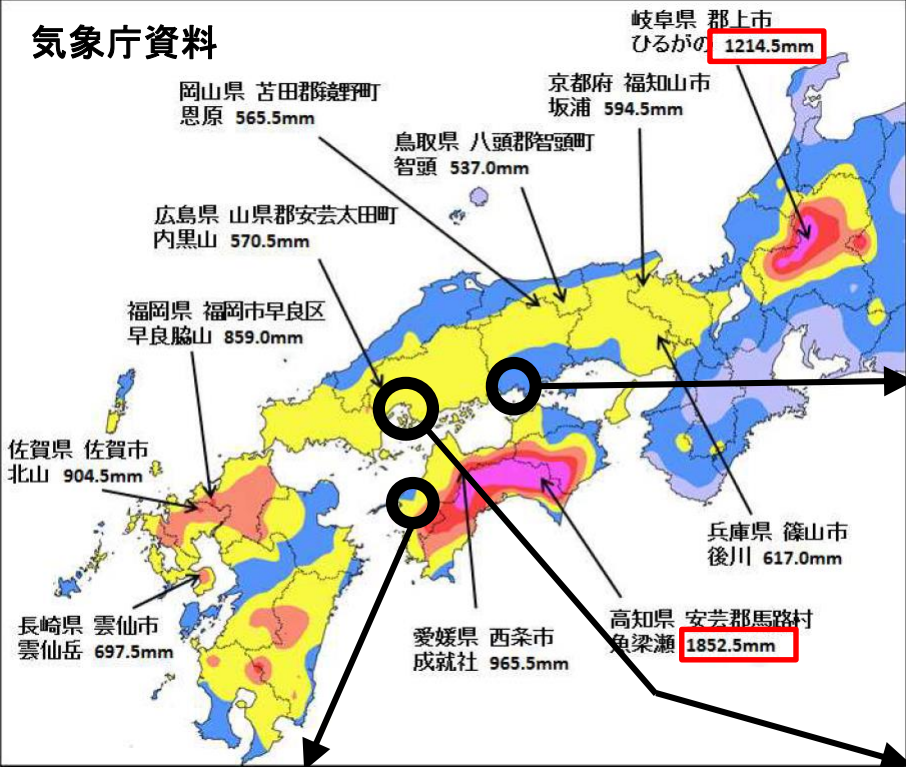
気象庁資料

岐阜県 郡上市
ひるがの 1214.5mm

岡山県 苫田郡鏡野町
恩原 565.5mm

京都府 福知山市
坂浦 594.5mm

鳥取県 八頭郡智頭町
智頭 537.0mm

広島県 山県郡安芸太田町
内黒山 570.5mm

福岡県 福岡市早良区
早良脇山 859.0mm

佐賀県 佐賀市
北山 904.5mm

兵庫県 篠山市
後川 617.0mm

長崎県 雲仙市
雲仙岳 697.5mm

愛媛県 西条市
成就社 965.5mm

高知県 安芸郡馬路村
魚梁瀬 1852.5mm